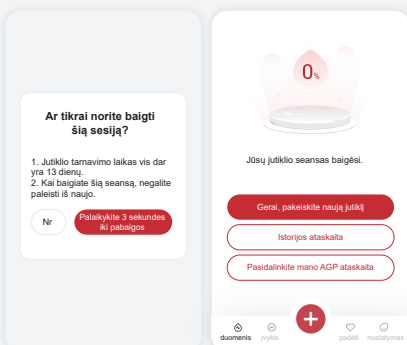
Ar tikrai norite baigti šią sesiją?

1. Jutiklio tarnavimo laikas vis dar yra 13 dienų.
2. Kai baigiate šią seansą, negalite paleisti iš naujo.

Nr

Palaikykite 3 sekundes iki pabaigos

0%

Jūsų jutiklio seansas baigėsi.

Gerai, pakeiskite naują jutiklį

Istorijos ataskaita

Pasidalinkite mano AGP ataskaita

duomenis

įvykis

+

padėti

nustatymas